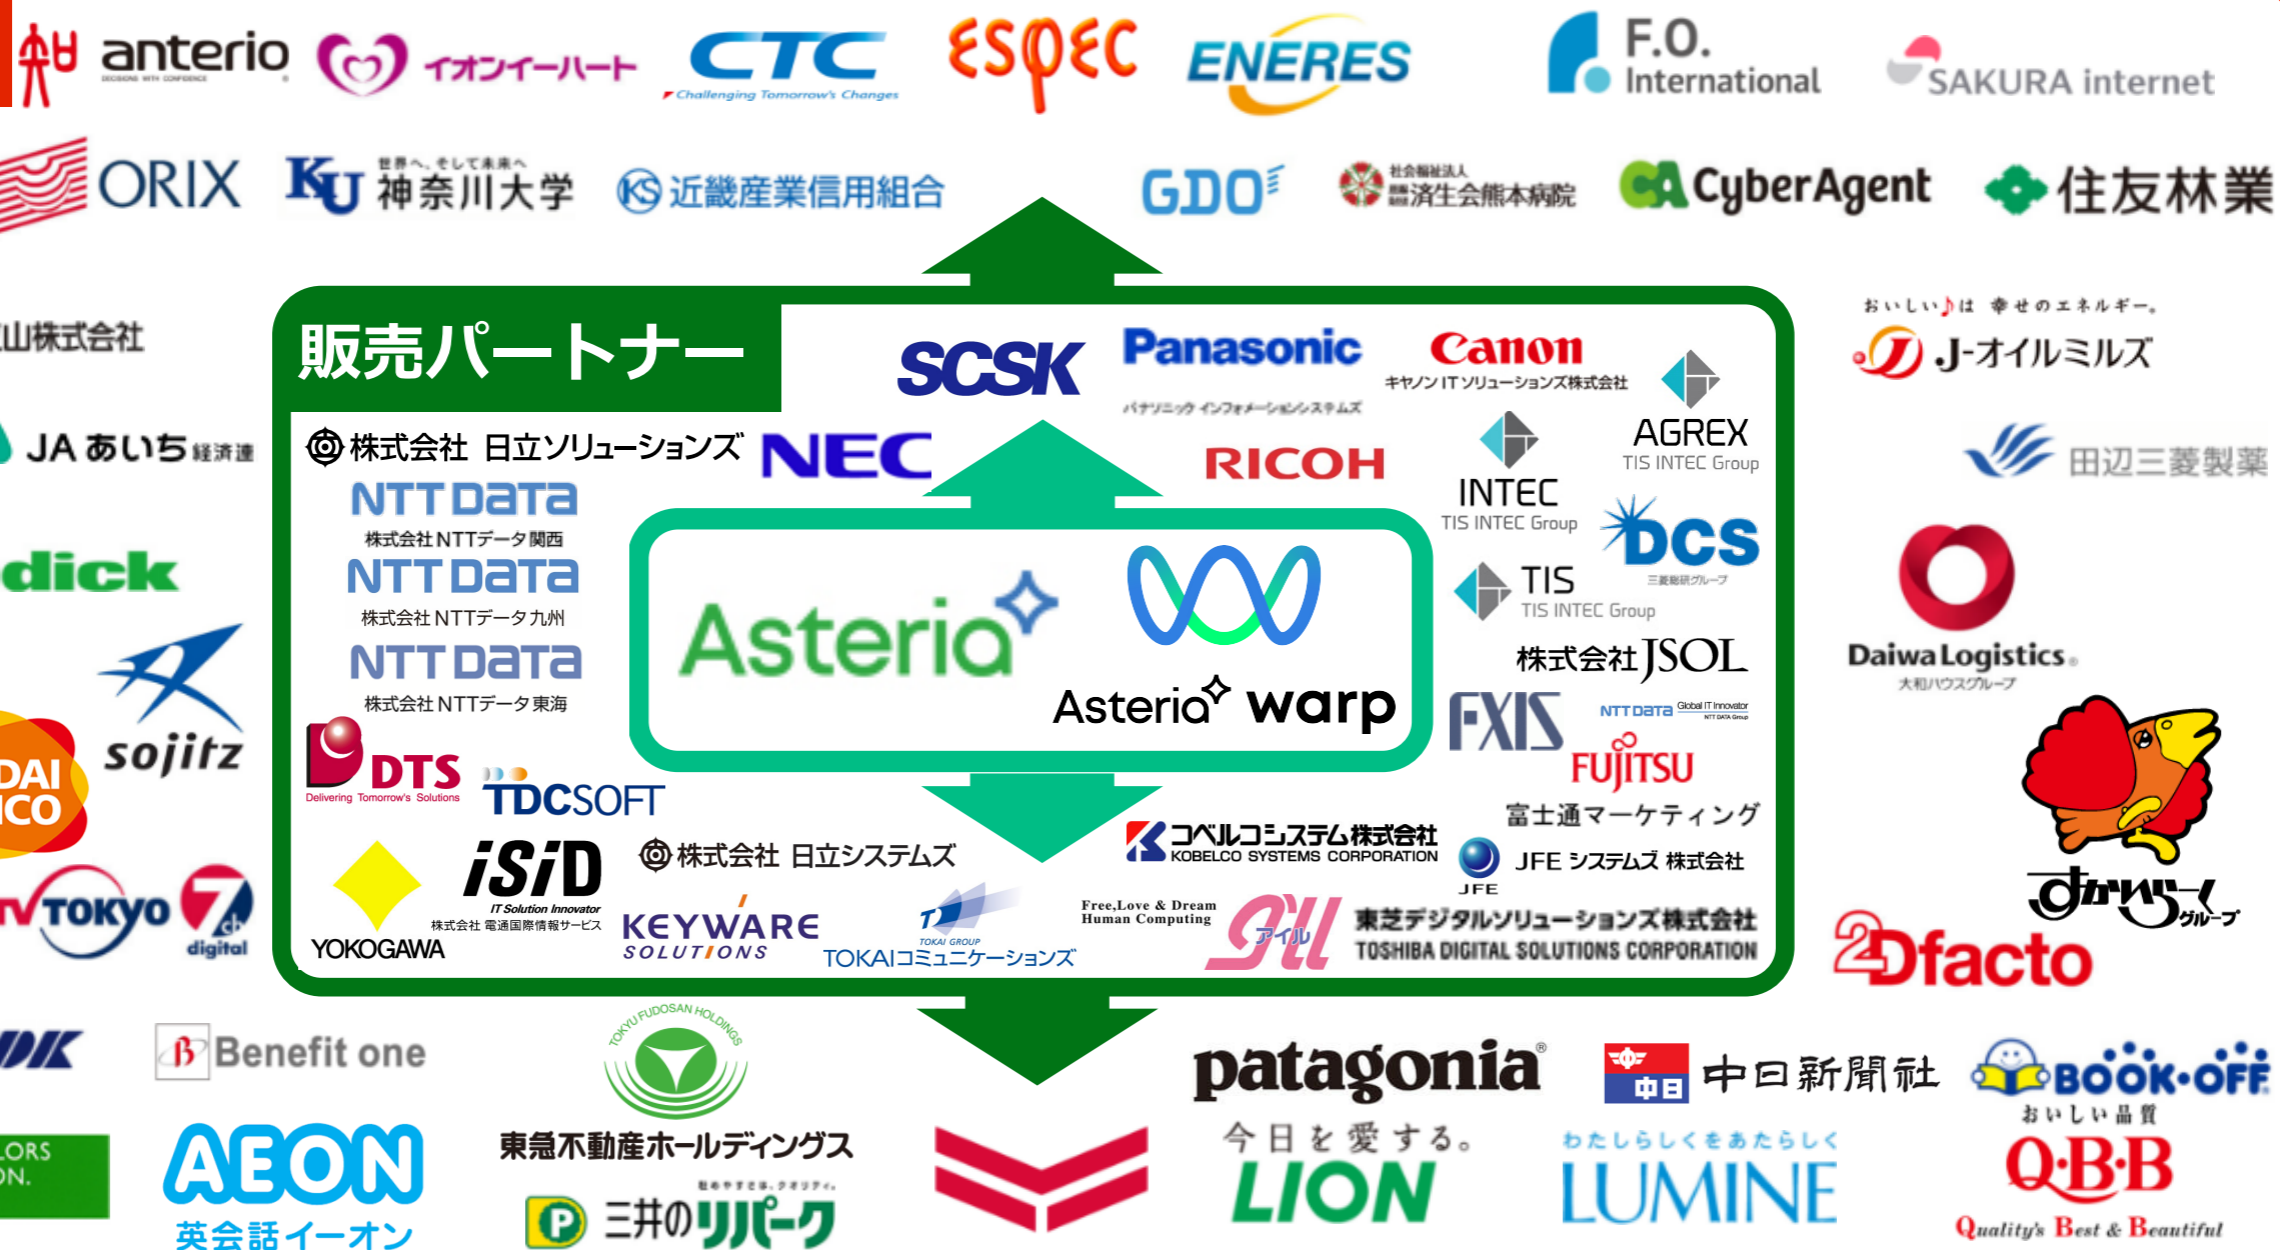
anterio
イオンイーハート
CTC
Challenging Tomorrow's Changes
espec
ENERES
F.O. International
SAKURA internet
ORIX
KU 世界へ。そして未来へ 神奈川大学
近畿産業信用組合
GDO
社会福祉法人 済生会熊本病院
CyberAgent
住友林業
山株式会社
JA あいち 経済連
dick
sojitz
DAI ICO
TOKYO 7 digital
おいしい♪は 幸せのエネルギー。
J-オイルミルズ
田辺三菱製薬
Daiwa Logistics
大和ハウスグループ
すかいらーく グループ
2Dfacto

販売パートナー
SCSK
Panasonic
パナソニック インフォメーションシステムズ
Canon
キヤノンITソリューションズ株式会社
AGREX
TIS INTEC Group
株式会社 日立ソリューションズ
NEC
RICOH
INTEC
TIS INTEC Group
NTT DATA
株式会社NTTデータ関西
NTT DATA
株式会社NTTデータ九州
NTT DATA
株式会社NTTデータ東海
DCS
三菱総研グループ
TIS
TIS INTEC Group
Asteria
Asteria warp
株式会社JSOL
FXIS
NTT DATA Global IT Innovator
FUJITSU
富士通マーケティング
DTS
Delivering Tomorrow's Solutions
TDCSOFT
iSiD
IT Solution Innovator
株式会社 電通国際情報サービス
株式会社 日立システムズ
コベルコシステム株式会社
KOBELCO SYSTEMS CORPORATION
JFE システムズ 株式会社
JFE
YOKOGAWA
KEYWARE SOLUTIONS
TOKAI GROUP
TOKAIコミュニケーションズ
Free,Love & Dream Human Computing
アイル
東芝デジタルソリューションズ株式会社
TOSHIBA DIGITAL SOLUTIONS CORPORATION

Benefit one
TOKYU FUDOSAN HOLDINGS
東急不動産ホールディングス
patagonia
中日 中日新聞社
BOOK・OFF
LORS ON.
AEON
英会話イーオン
三井のリパーク
今日を愛する。
LION
わたしらしくをあたらしく
LUMINE
おいしい品質
Q・B・B
Quality's Best & Beautiful